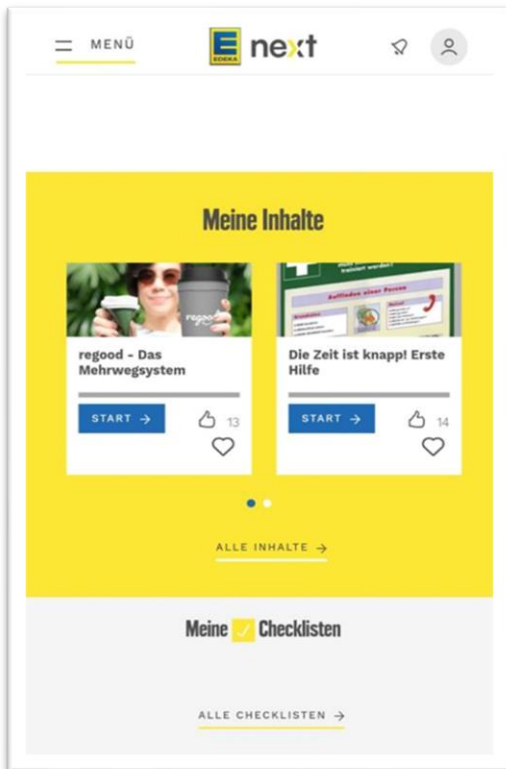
MENÜ

E EDEKA next

Meine Inhalte

regood

regood - Das Mehrwegsystem

START →

13

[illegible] trainiert werden!

Auffinden einer Person

Die Zeit ist knapp! Erste Hilfe

START →

14

ALLE INHALTE →

Meine ✓ Checklisten

ALLE CHECKLISTEN →